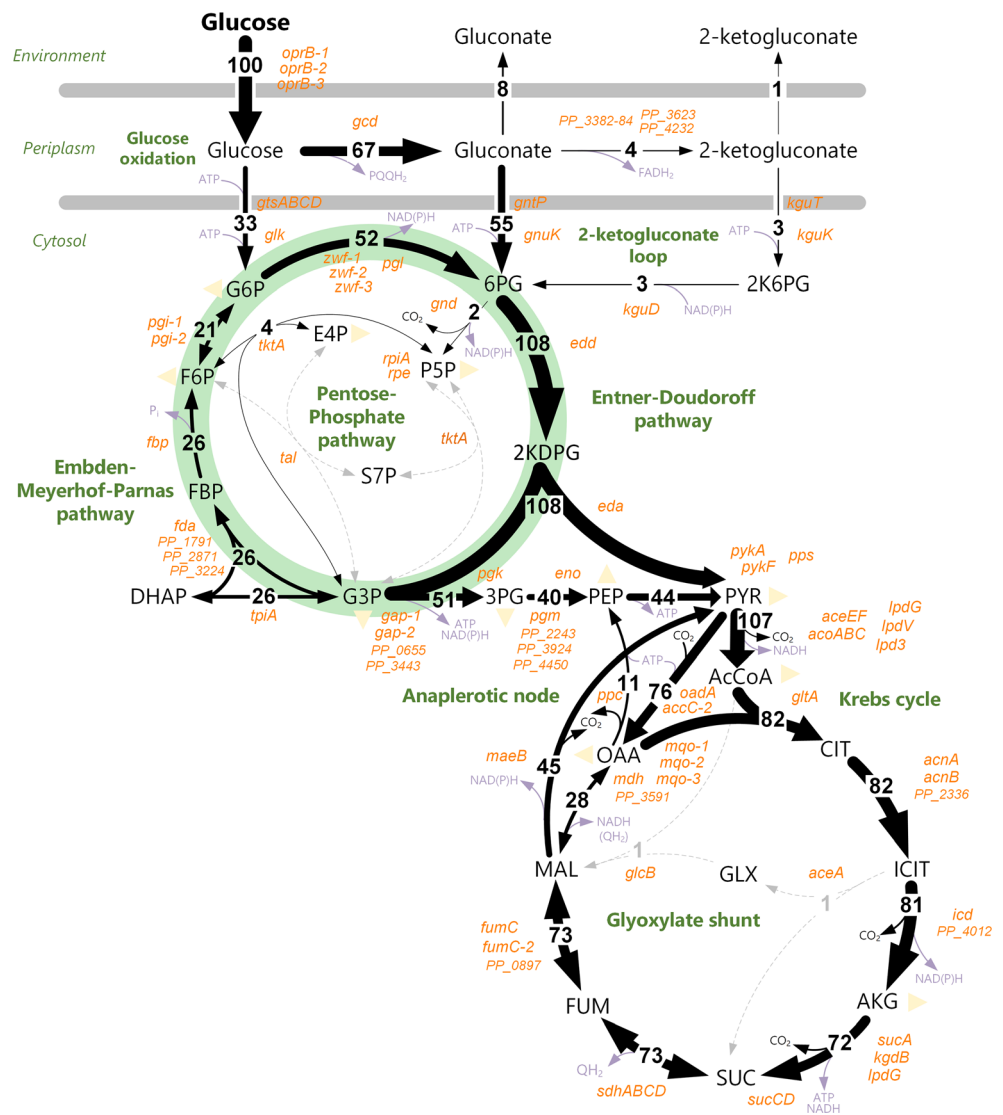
Glucose
Environment
100
oprB-1
oprB-2
oprB-3
Gluconate
8
2-ketogluconate
1
Periplasm
Glucose oxidation
Glucose
gcd
67
PQQH$_2$
Gluconate
PP_3382-84
PP_3623
PP_4232
4
FADH$_2$
2-ketogluconate
ATP
gtsABCD
gntP
kguT
Cytosol
ATP
33
glk
NAD(P)H
52
zwf-1
zwf-2
zwf-3
pgl
55
ATP
gnuK
2-ketogluconate loop
ATP
3
kguK
G6P
6PG
3
kguD
NAD(P)H
2K6PG
pgi-1
pgi-2
21
4
tktA
E4P
CO$_2$
2
gnd
NAD(P)H
108
edd
F6P
rpiA
rpe
P5P
P$_i$
Pentose-Phosphate pathway
Entner-Doudoroff pathway
fbp
26
tktA
2KDPG
Embden-Meyerhof-Parnas pathway
FBP
tal
S7P
108
eda
fda
PP_1791
PP_2871
PP_3224
26
DHAP
26
tpiA
G3P
51
gap-1
gap-2
PP_0655
PP_3443
ATP
NAD(P)H
pgk
3PG
40
eno
PEP
pgm
PP_2243
PP_3924
PP_4450
44
ATP
pykA
pykF
pps
PYR
107
CO$_2$
NADH
aceEF
acoABC
lpdG
lpdV
lpd3
AcCoA
ATP
CO$_2$
Anaplerotic node
11
ppc
76
oadA
accC-2
gltA
Krebs cycle
82
CIT
CO$_2$
maeB
NAD(P)H
45
OAA
mdh
PP_3591
mqo-1
mqo-2
mqo-3
28
NADH
(QH$_2$)
acnA
acnB
PP_2336
82
1
MAL
glcB
GLX
aceA
ICIT
1
Glyoxylate shunt
81
icd
PP_4012
CO$_2$
NAD(P)H
fumC
fumC-2
PP_0897
73
AKG
FUM
CO$_2$
72
sucA
kgdB
lpdG
QH$_2$
73
sdhABCD
SUC
sucCD
ATP
NADH